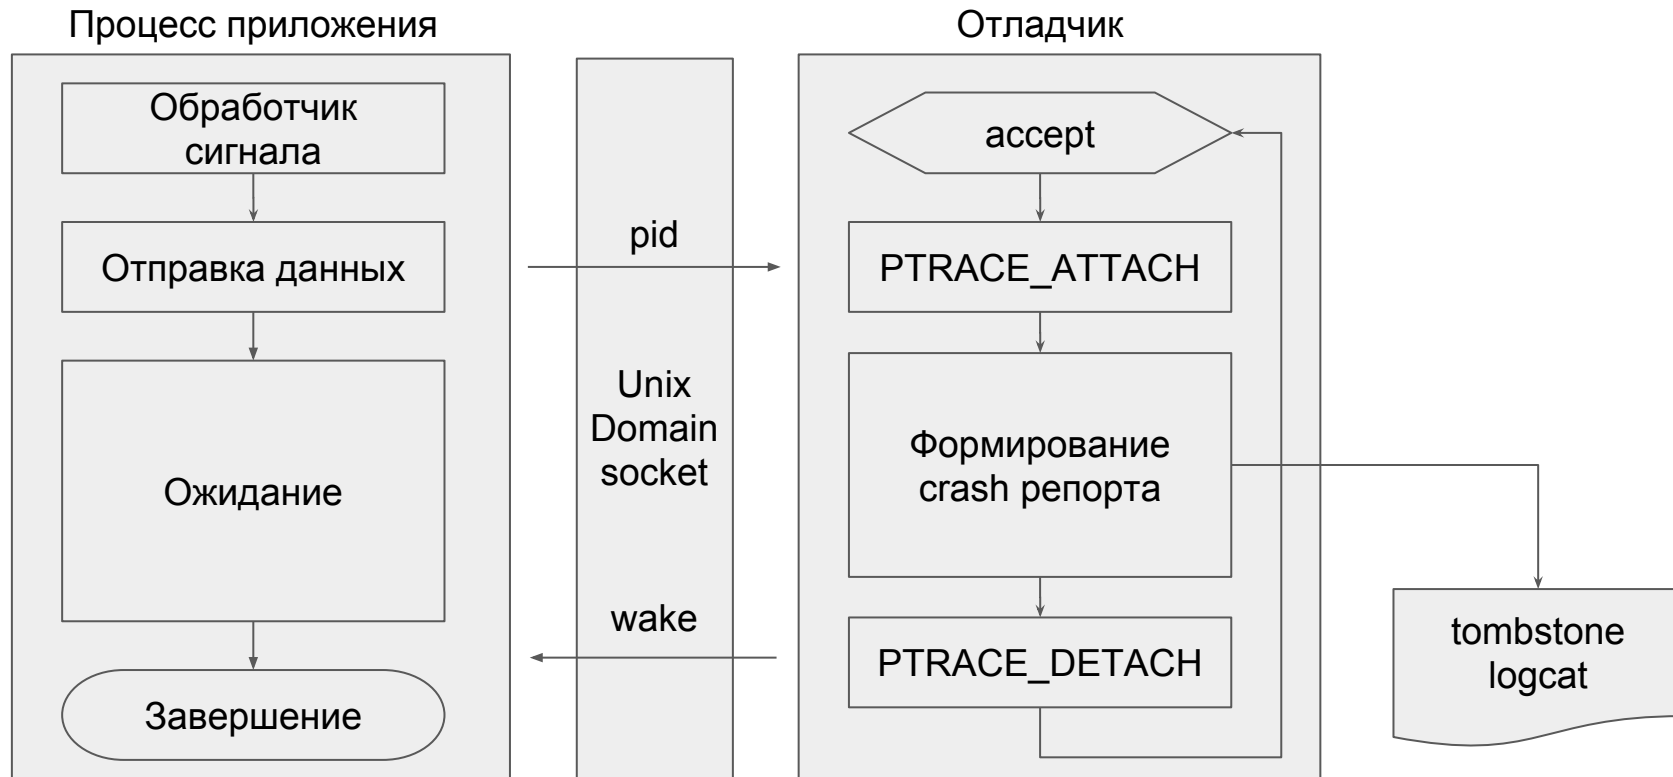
Процесс приложения

Обработчик сигнала

Отправка данных

Ожидание

Завершение

pid

Unix Domain socket

wake

Отладчик

accept

PTRACE_ATTACH

Формирование crash репорта

PTRACE_DETACH

tombstone logcat